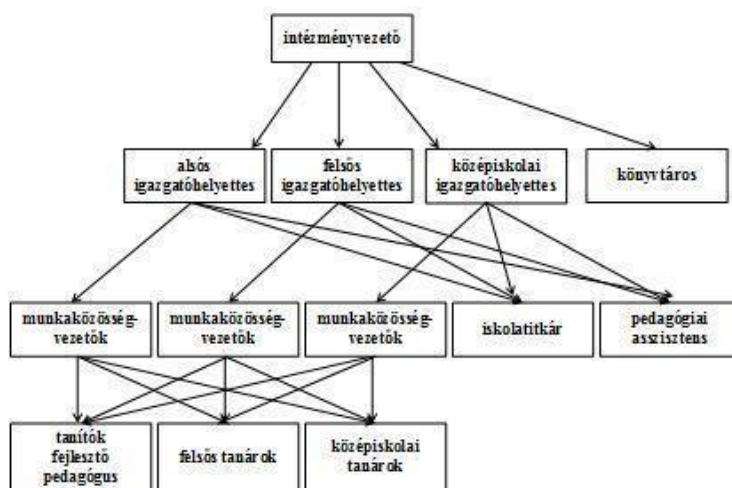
intézményvezető

alsós igazgatóhelyettes

felsős igazgatóhelyettes

középiskolai igazgatóhelyettes

könyvtáros

munkaközösség-vezetők

munkaközösség-vezetők

munkaközösség-vezetők

iskolatitkár

pedagógiai asszisztens

tanítók fejlesztő pedagógus

felsős tanárok

középiskolai tanárok